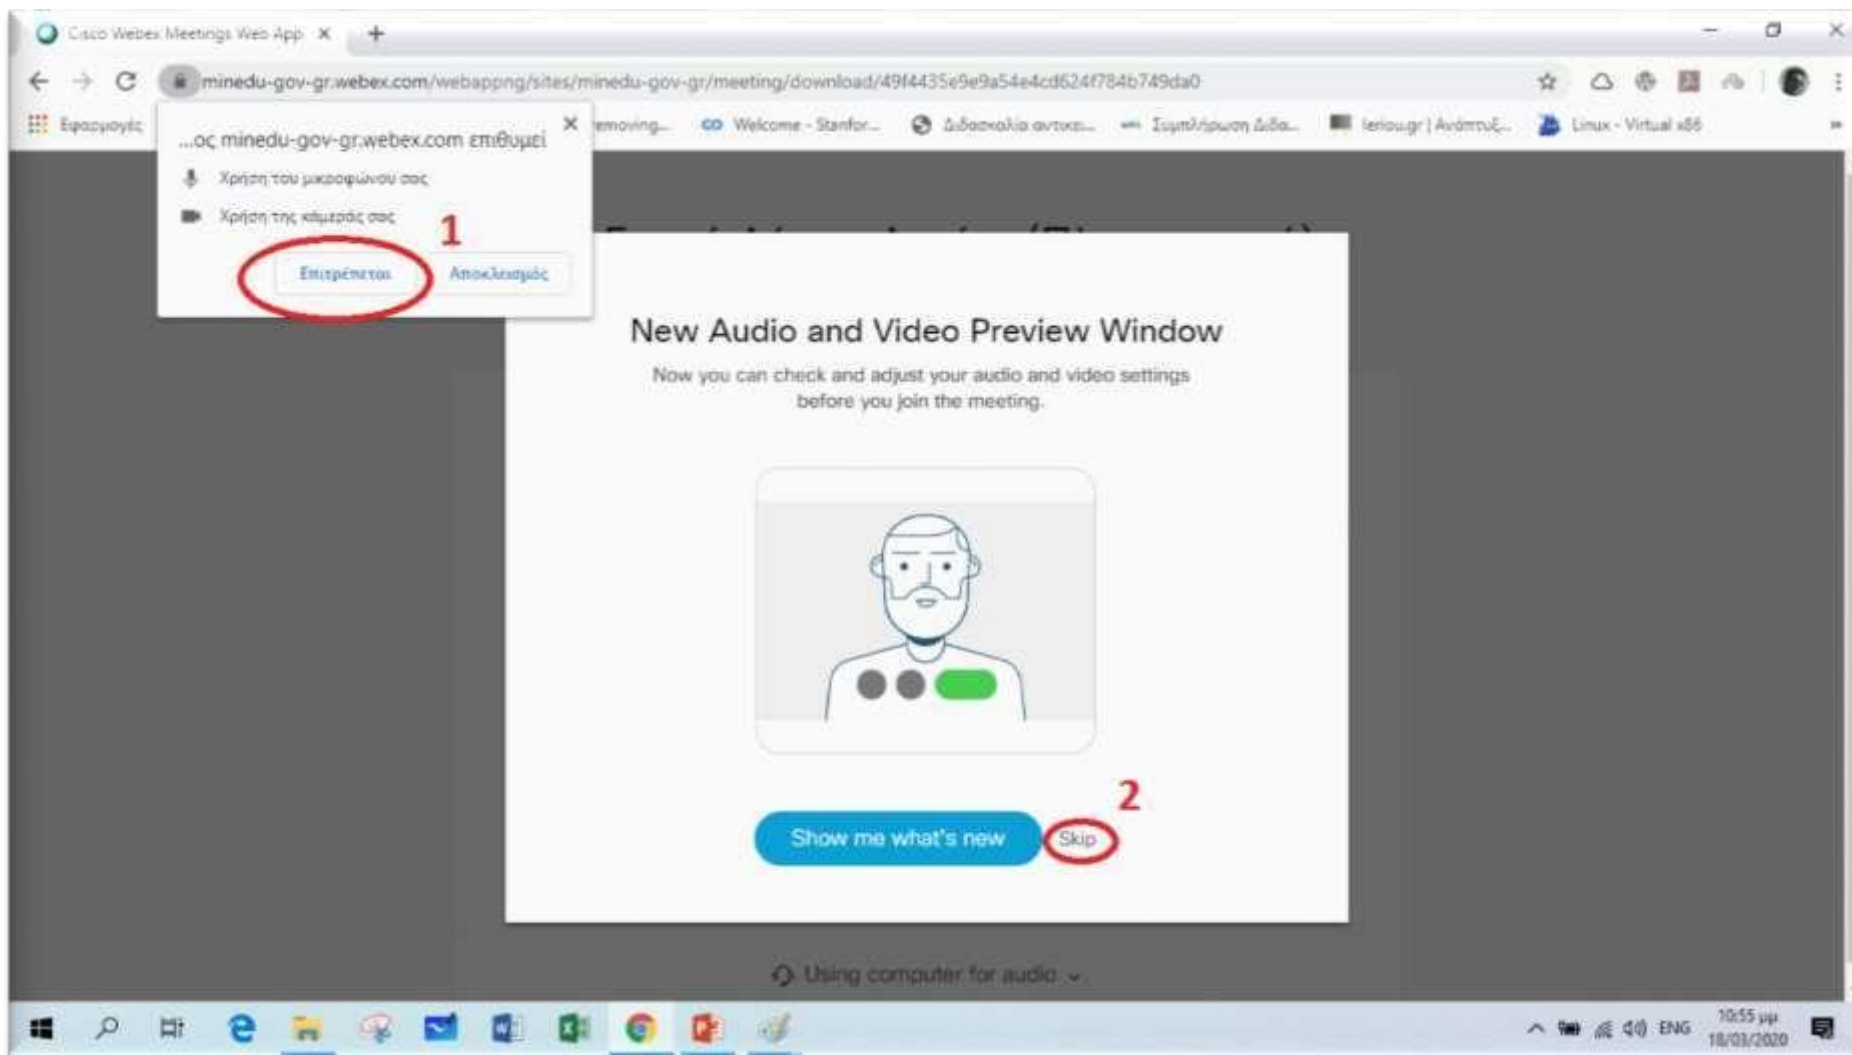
Cisco Webex Meetings Web App ×

minedu-gov-gr.webex.com/webappng/sites/minedu-gov-gr/meeting/download/49f4435e9e9a54e4cd624f784b749da0

Εφαρμογές
...emoving... Welcome - Stanfor... Διδασκαλία αντικει... Συμπλήρωση Διδα... Ieriou.gr | Ανάπτυξ... Linux - Virtual x86

...ος minedu-gov-gr.webex.com επιθυμεί ×
Χρήση του μικροφώνου σας
Χρήση της κάμερας σας
1
Επιτρέπεται Αποκλεισμός

New Audio and Video Preview Window
Now you can check and adjust your audio and video settings before you join the meeting.

2
Show me what's new Skip

Using computer for audio

ENG 10:55 μμ 18/03/2020